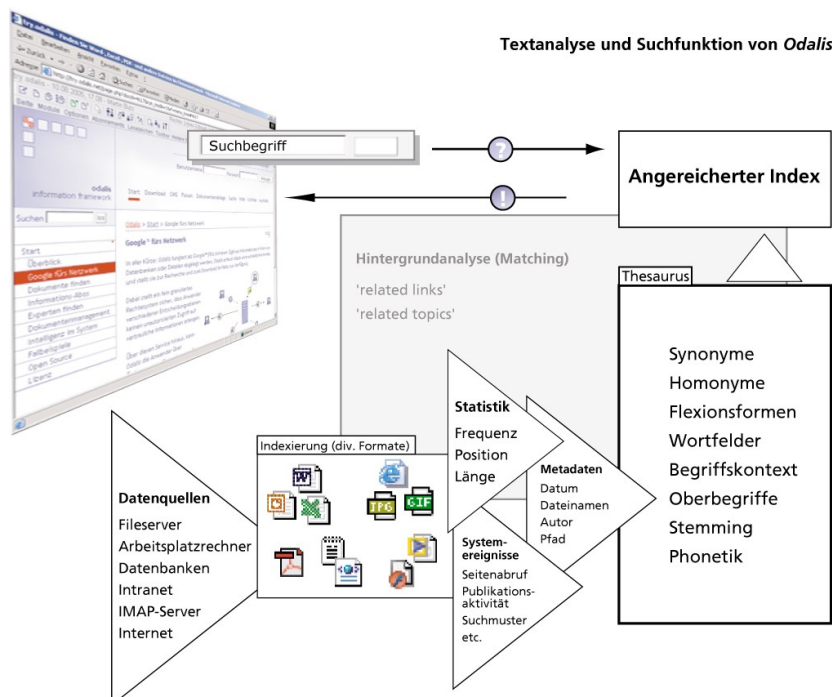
Textanalyse und Suchfunktion von *Odalis*

Suchbegriff

Angereicherter Index

Hintergrundanalyse (Matching)

'related links'

'related topics'

Thesaurus

Synonyme
Homonyme
Flexionsformen
Wortfelder
Begriffskontext
Oberbegriffe
Stemming
Phonetik

Statistik
Frequenz
Position
Länge

Metadaten
Datum
Dateinamen
Autor
Pfad

Systemereignisse
Seitenabruf
Publikationsaktivität
Suchmuster
etc.

Indexierung (div. Formate)

Datenquellen
Fileserver
Arbeitsplatzrechner
Datenbanken
Intranet
IMAP-Server
Internet

odalis
information framework

Suchen

Start
Überblick
Google fürs Netzwerk
Dokumente finden
Informations-Abo
Experten finden
Dokumentenmanagement
Intelligenz im System
Fallbeispiele
Open Source
Lizenz

Google fürs Netzwerk

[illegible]